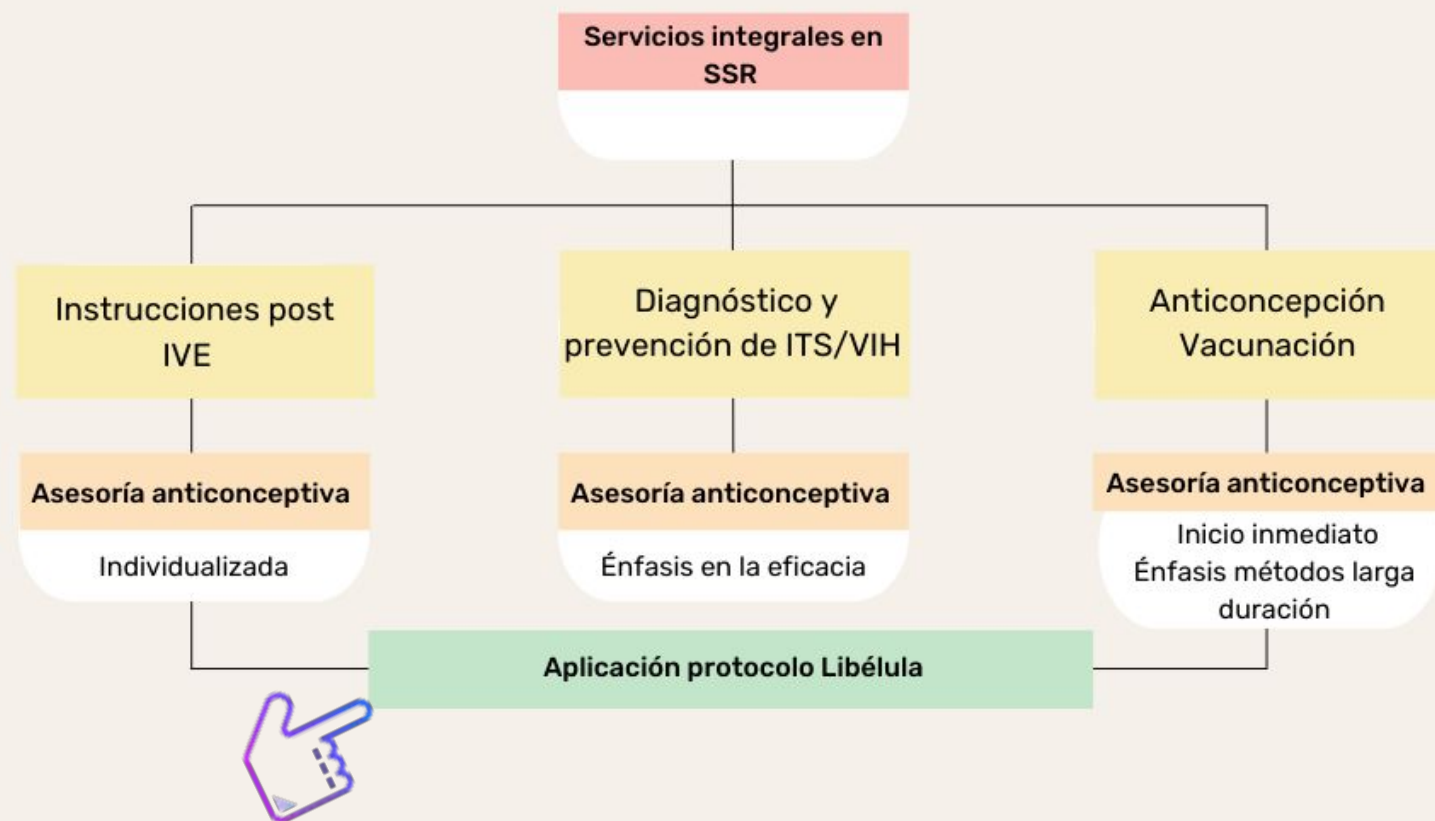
Servicios integrales en SSR

Instrucciones post IVE

Asesoría anticonceptiva

Individualizada

Diagnóstico y prevención de ITS/VIH

Asesoría anticonceptiva

Énfasis en la eficacia

Anticoncepción Vacunación

Asesoría anticonceptiva

Inicio inmediato
Énfasis métodos larga duración

Aplicación protocolo Libélula